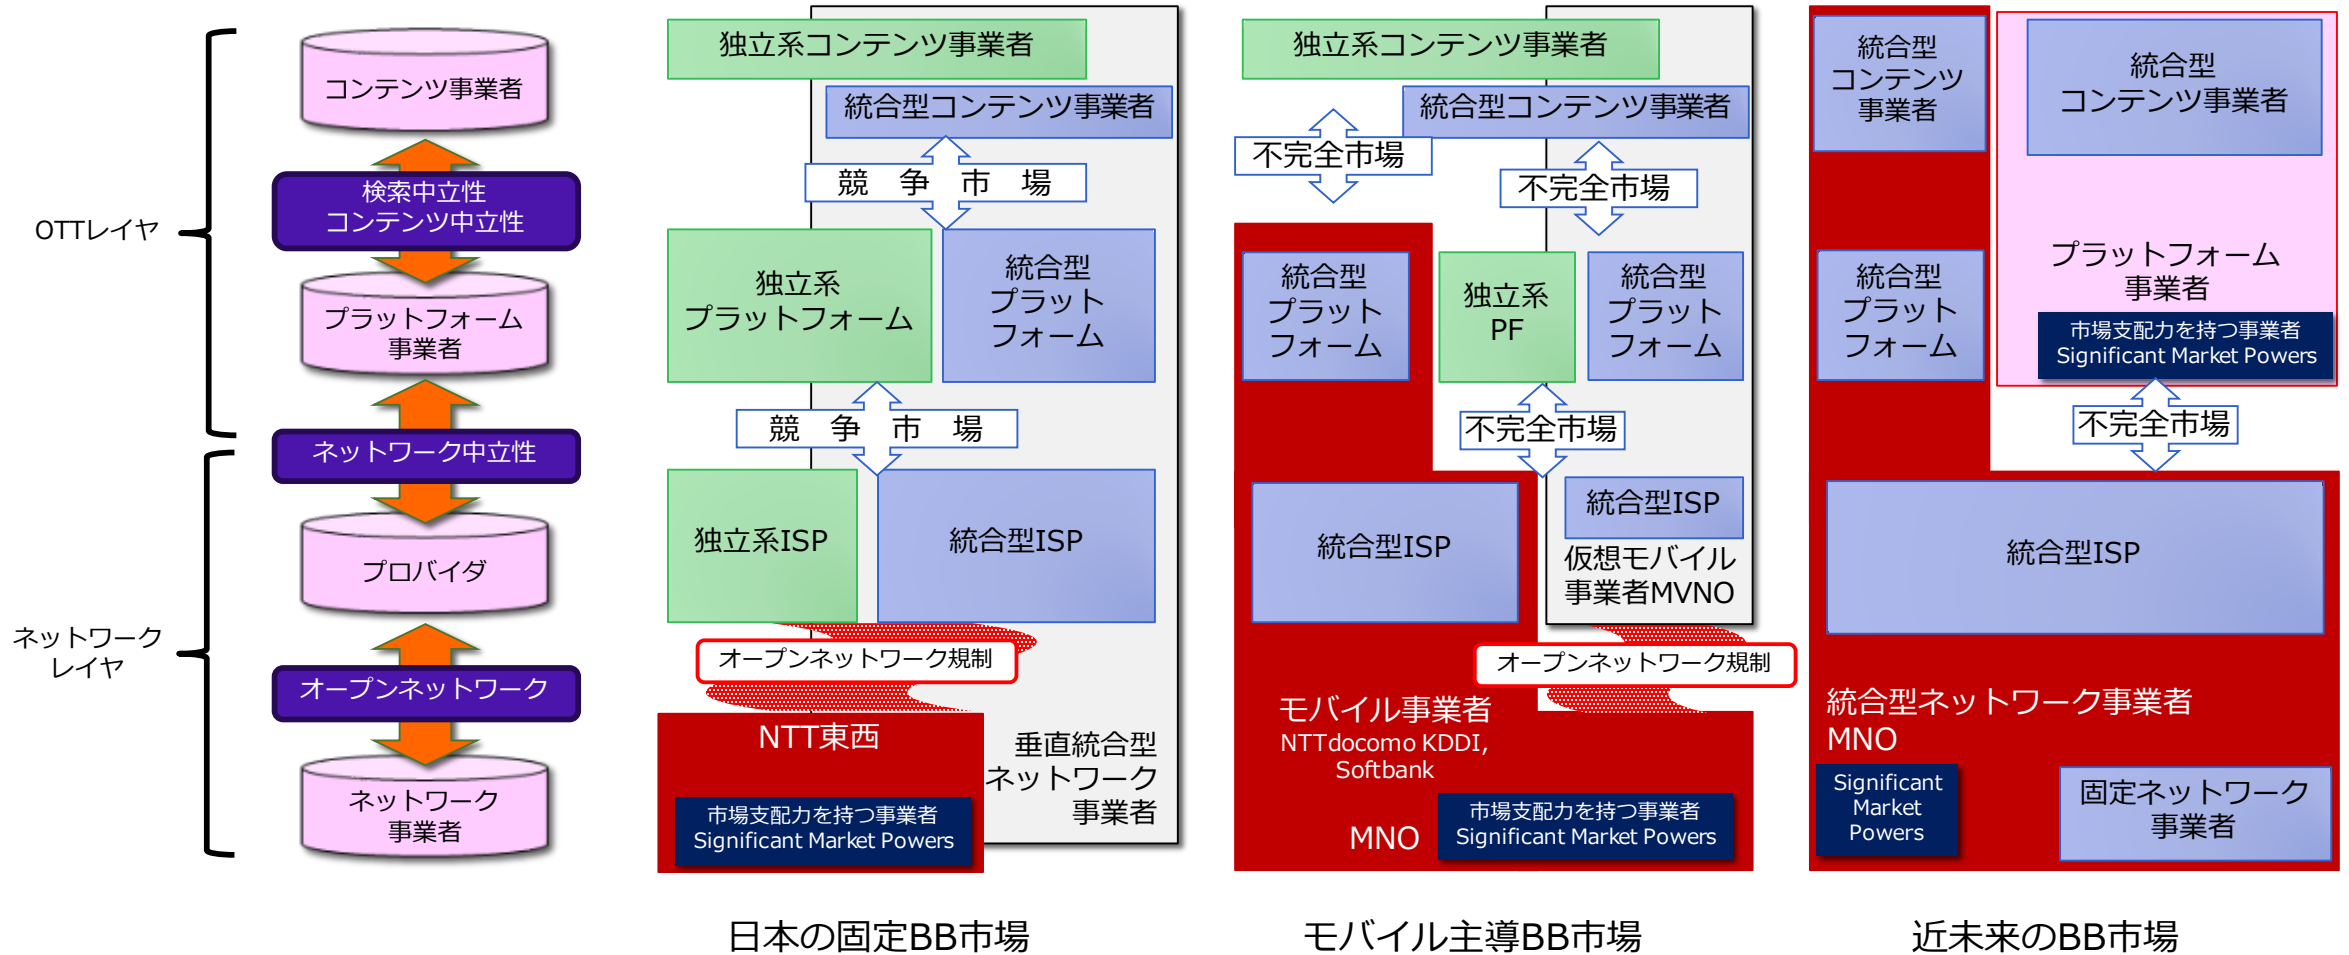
OTTレイヤ

ネットワーク
レイヤ

コンテンツ事業者

検索中立性
コンテンツ中立性

プラットフォーム
事業者

ネットワーク中立性

プロバイダ

オープンネットワーク

ネットワーク
事業者

独立系コンテンツ事業者

統合型コンテンツ事業者

競 争 市 場

独立系
プラットフォーム

統合型
プラット
フォーム

競 争 市 場

独立系ISP

統合型ISP

オープンネットワーク規制

NTT東西

市場支配力を持つ事業者
Significant Market Powers

垂直統合型
ネットワーク
事業者

日本の固定BB市場

独立系コンテンツ事業者

統合型コンテンツ事業者

不完全市場

不完全市場

統合型
プラット
フォーム

独立系
PF

統合型
プラット
フォーム

不完全市場

統合型ISP

統合型ISP

仮想モバイル
事業者MVNO

オープンネットワーク規制

モバイル事業者
NTTdocomo KDDI,
Softbank

MNO

市場支配力を持つ事業者
Significant Market Powers

モバイル主導BB市場

統合型
コンテンツ
事業者

統合型
コンテンツ事業者

プラットフォーム
事業者

市場支配力を持つ事業者
Significant Market Powers

統合型
プラット
フォーム

不完全市場

統合型ISP

統合型ネットワーク事業者
MNO

Significant
Market
Powers

固定ネットワーク
事業者

近未来のBB市場